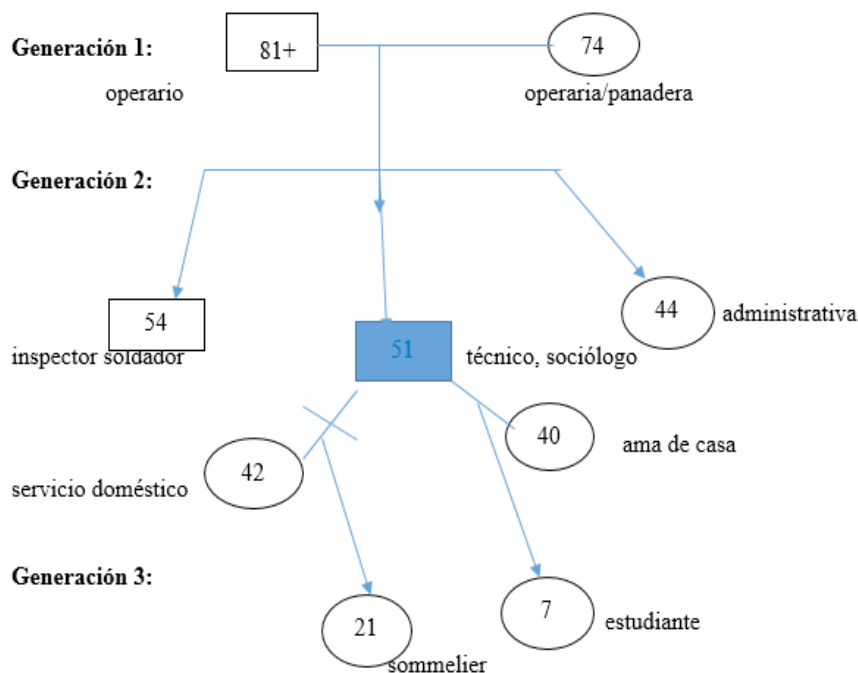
Generación 1:

81+

74

operario

operaria/panadera

Generación 2:

54

44

administrativa

inspector soldador

51

técnico, sociólogo

40

ama de casa

42

servicio doméstico

Generación 3:

21

7

estudiante

sommelier